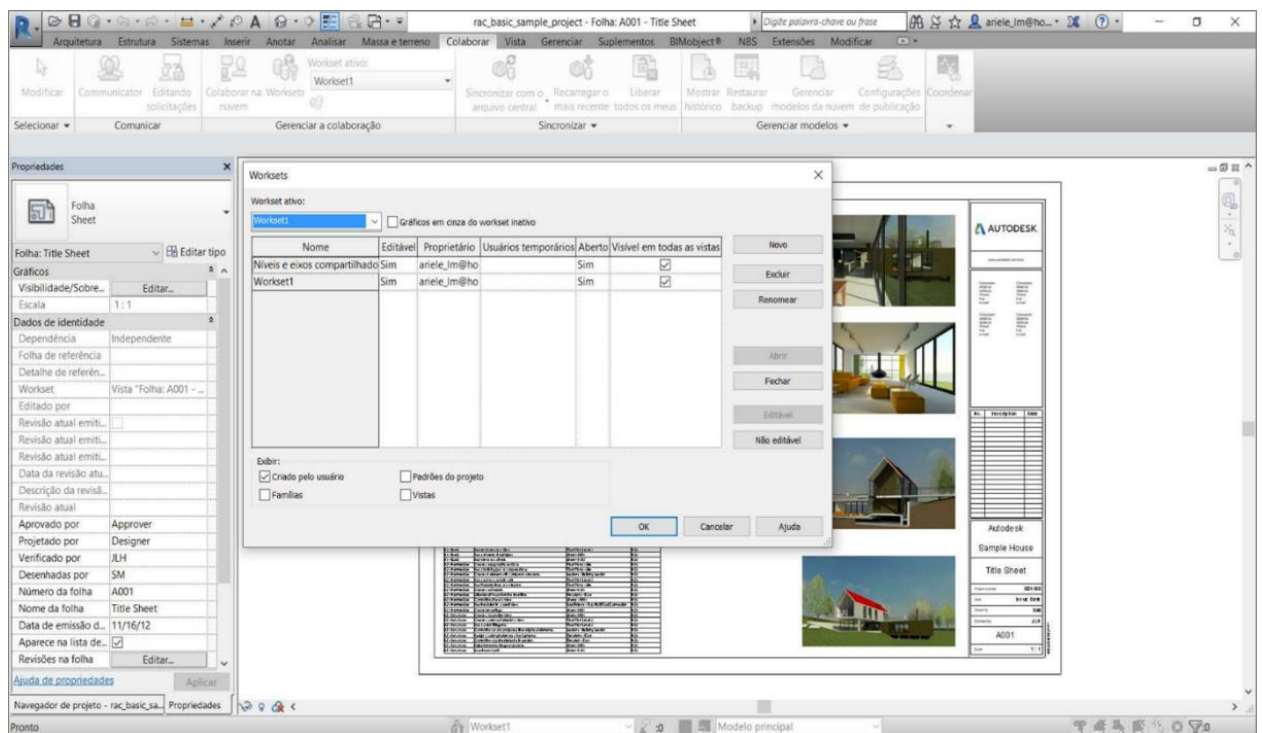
rac_basic_sample_project - Folha: A001 - Title Sheet

Digite palavra-chave ou frase

ariele_lm@ho...

Arquitetura Estrutura Sistemas Inserir Anotar Analisar Massa e terreno Colaborar Vista Gerenciar Suplementos BIMobject® NBS Extensões Modificar

Modificar Communicator Editando solicitações Colaborar na nuvem Worksets Workset ativo: Workset1 Sincronizar com o arquivo central Recarregar o mais recente Liberar todos os meus Mostrar histórico Restaurar backup Gerenciar modelos da nuvem Configurações de publicação Coordenar

Selecionar ▾ Comunicar Gerenciar a colaboração Sincronizar ▾ Gerenciar modelos ▾

Propriedades

Folha Sheet

Folha: Title Sheet Editar tipo

| Gráficos | |
|---|---|
| Visibilidade/Sobre... | Editar... |
| Escala | 1 : 1 |
| Dados de identidade | |
| Dependência | Independente |
| Folha de referência | |
| Detalhe de referên... | |
| Workset | Vista "Folha: A001 - ... |
| Editado por | |
| Revisão atual emiti... | |
| Revisão atual emiti... | |
| Revisão atual emiti... | |
| Data da revisão atu... | |
| Descrição da revisã... | |
| Revisão atual | |
| Aprovado por | Approver |
| Projetado por | Designer |
| Verificado por | JLH |
| Desenhadas por | SM |
| Número da folha | A001 |
| Nome da folha | Title Sheet |
| Data de emissão d... | 11/16/12 |
| Aparece na lista de... | ☑ |
| Revisões na folha | Editar... |

Ajuda de propriedades Aplicar

Navegador de projeto - rac_basic_sa... Propriedades

Worksets

Workset ativo:
Workset1
Gráficos em cinza do workset inativo

| Nome | Editável | Proprietário | Usuários temporários | Aberto | Visível em todas as vistas |
|---|---|---|---|---|---|
| Níveis e eixos compartilhados | Sim | ariele_lm@ho | | Sim | ☑ |
| Workset1 | Sim | ariele_lm@ho | | Sim | ☑ |

Novo
Excluir
Renomear
Abrir
Fechar
Editável
Não editável

Exibir:
☑ Criado pelo usuário
Famílias
Padrões do projeto
Vistas

OK Cancelar Ajuda

AUTODESK

Autodesk
Sample House
Title Sheet
A001

Pronto

Workset1

:0

Modelo principal

:0